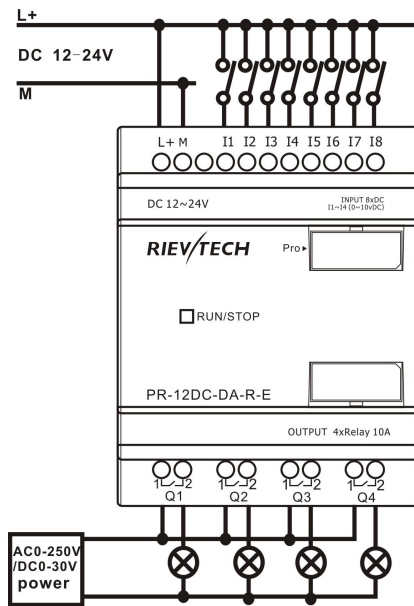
L+

DC 12-24V

M

L+ M I1 I2 I3 I4 I5 I6 I7 I8

DC 12~24V

INPUT 8xDC
I1~I4 (0~10vDC)

RIEVTECH

Pro▸

RUN/STOP

PR-12DC-DA-R-E

OUTPUT 4xRelay 10A

1 2
Q1

1 2
Q2

1 2
Q3

1 2
Q4

AC0-250V
/DC0-30V
power